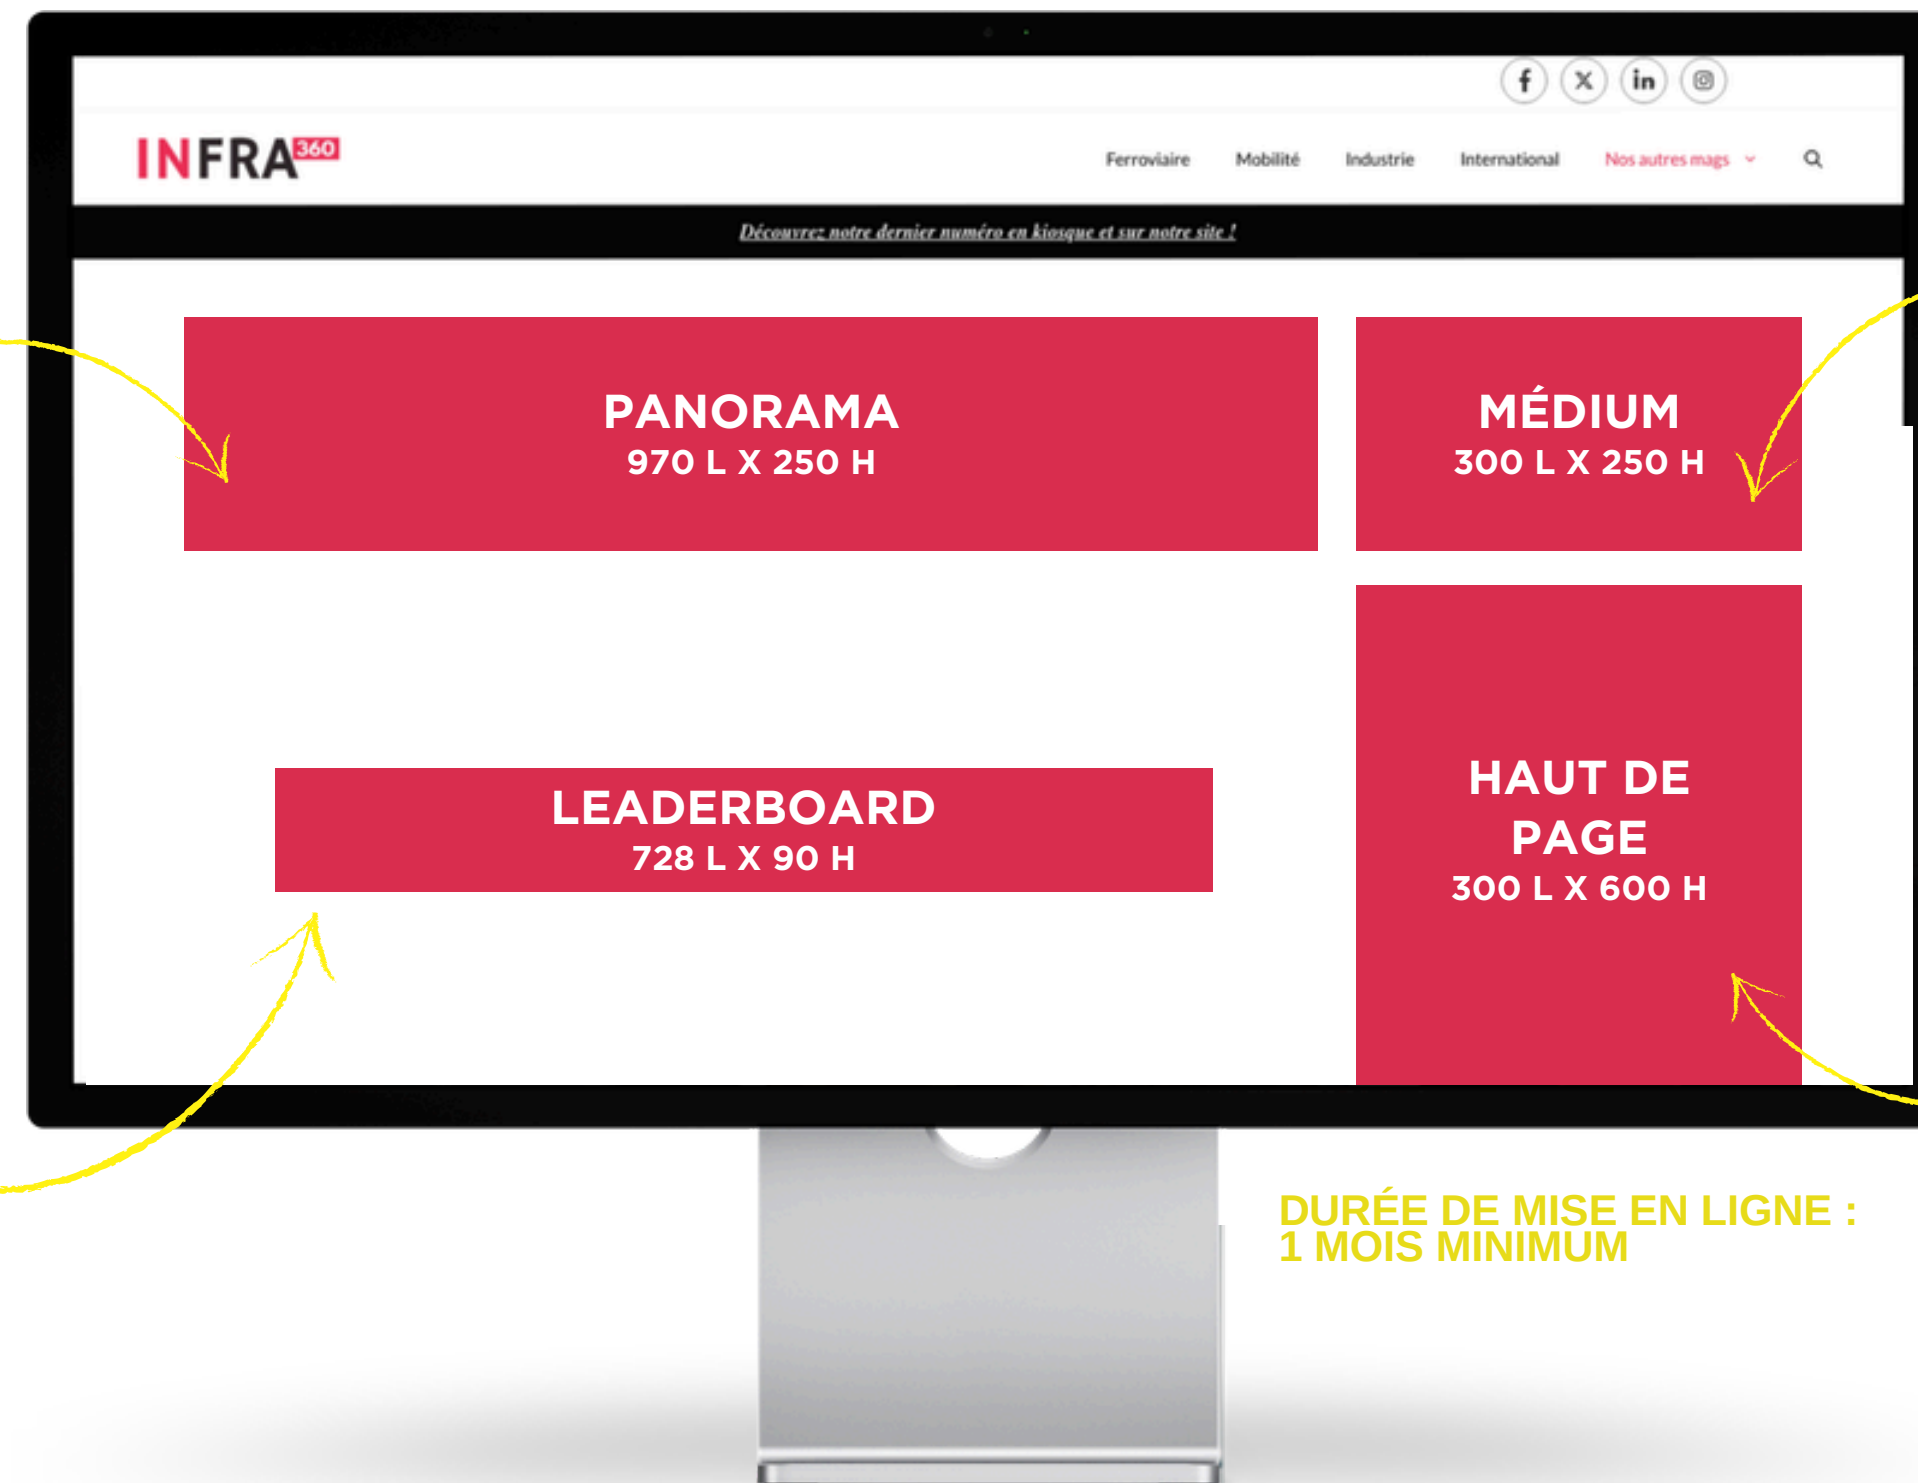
INFRA360

Ferroviaire Mobilité Industrie International Nos autres mags

Découvrez notre dernier numéro en kiosque et sur notre site !

PANORAMA
970 L X 250 H

MÉDIUM
300 L X 250 H

LEADERBOARD
728 L X 90 H

HAUT DE PAGE
300 L X 600 H

DURÉE DE MISE EN LIGNE :
1 MOIS MINIMUM